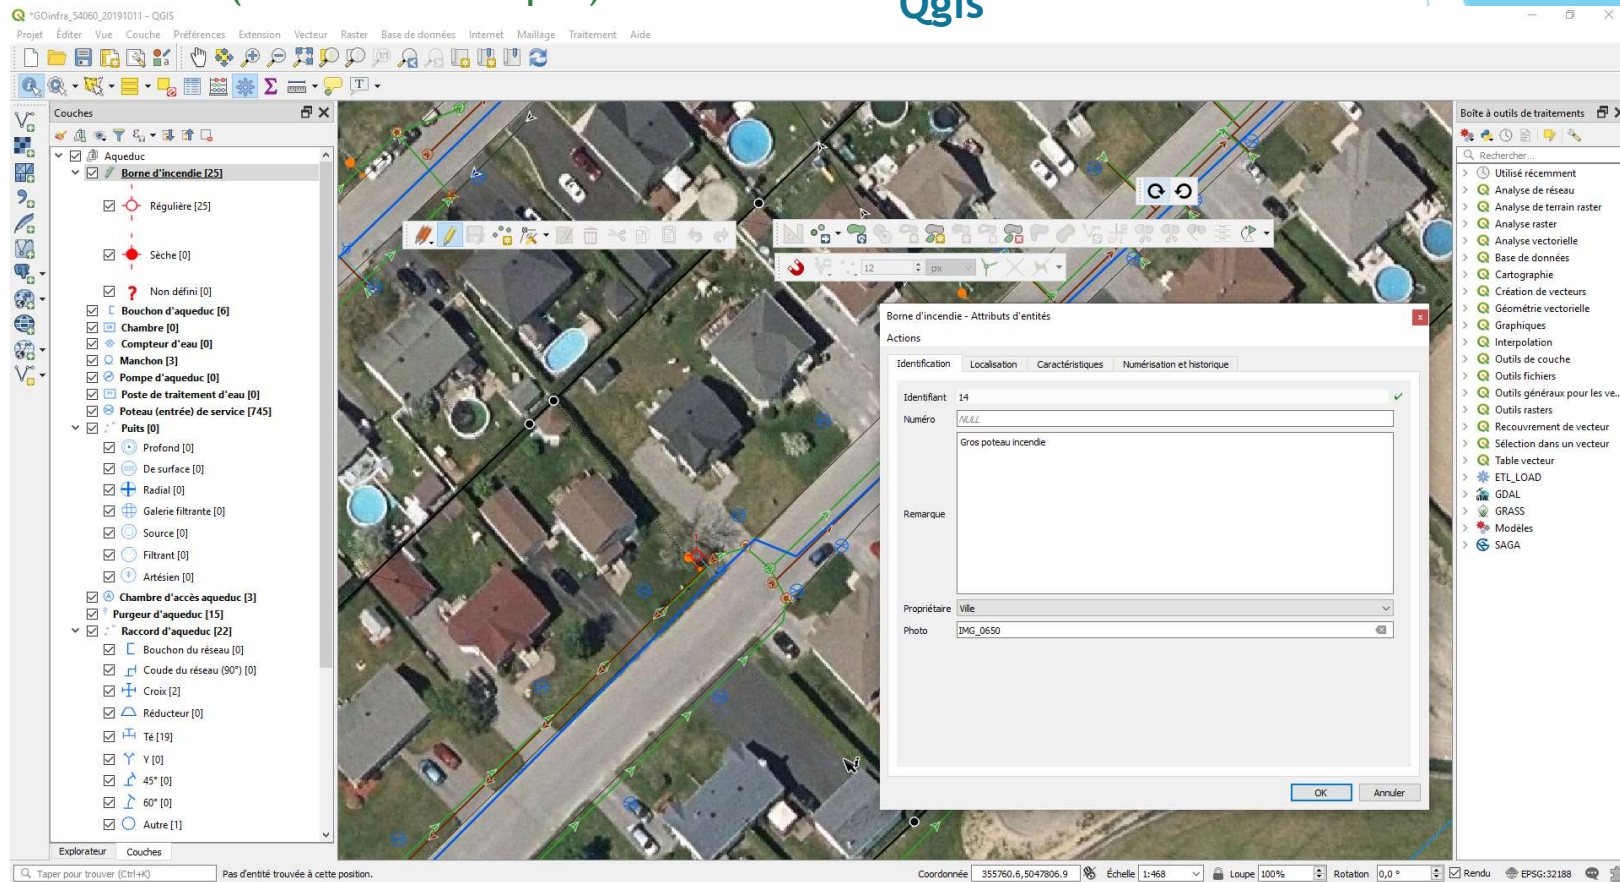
Qgis

*GOinfra_54060_20191011 - QGIS

Projet Éditer Vue Couche Préférences Extension Vecteur Raster Base de données Internet Maillage Traitement Aide

Couches

Aqueduc
Borne d'incendie [25]
Régulière [25]
Sèche [0]
Non défini [0]
Bouchon d'aqueduc [6]
Chambre [0]
Compteur d'eau [0]
Manchon [3]
Pompe d'aqueduc [0]
Poste de traitement d'eau [0]
Poteau (entrée) de service [745]
Puits [0]
Profond [0]
De surface [0]
Radial [0]
Galerie filtrante [0]
Source [0]
Filtrant [0]
Artésien [0]
Chambre d'accès aqueduc [3]
Purgeur d'aqueduc [15]
Raccord d'aqueduc [22]
Bouchon du réseau [0]
Coude du réseau (90°) [0]
Croix [2]
Réducteur [0]
Té [19]
Y [0]
45° [0]
60° [0]
Autre [1]

Explorateur Couches

12 px

Borne d'incendie - Attributs d'entités

Actions

Identification Localisation Caractéristiques Numérisation et historique

Identifiant 14
Numéro NULL
Remarque Gros poteau incendie
Propriétaire Ville
Photo IMG_0650

OK Annuler

Boîte à outils de traitements

Rechercher...
Utilisé récemment
Analyse de réseau
Analyse de terrain raster
Analyse raster
Analyse vectorielle
Base de données
Cartographie
Création de vecteurs
Géométrie vectorielle
Graphiques
Interpolation
Outils de couche
Outils fichiers
Outils généraux pour les ve...
Outils rasters
Recouvrement de vecteur
Sélection dans un vecteur
Table vecteur
ETL_LOAD
GDAL
GRASS
Modèles
SAGA

Taper pour trouver (Ctrl+K) Pas d'entité trouvée à cette position. Coordonnée 355760.6,5047806.9 Échelle 1:468 Loupe 100% Rotation 0,0 ° Rendu EPSG:32188